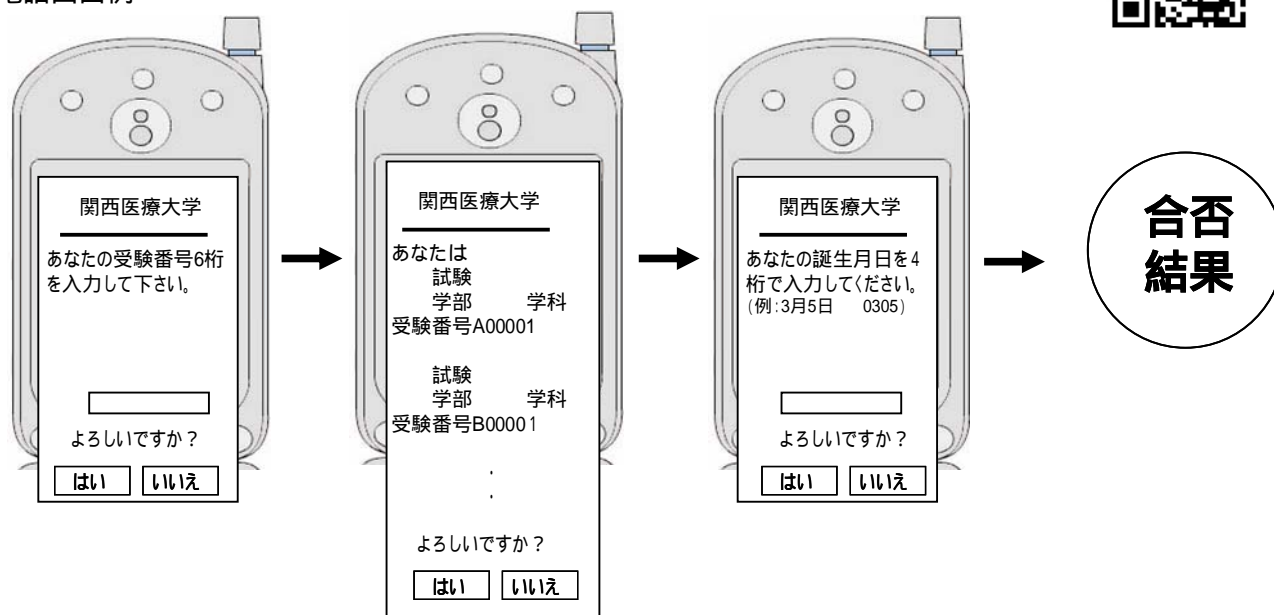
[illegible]

関西医療大学

あなたの受験番号6桁を入力して下さい。

よろしいですか？

はい　いいえ

関西医療大学

あなたは
試験
学部　学科
受験番号A00001

試験
学部　学科
受験番号B00001

・
・

よろしいですか？

はい　いいえ

関西医療大学

あなたの誕生月日を4桁で入力してください。
(例:3月5日　0305)

よろしいですか？

はい　いいえ

合否
結果